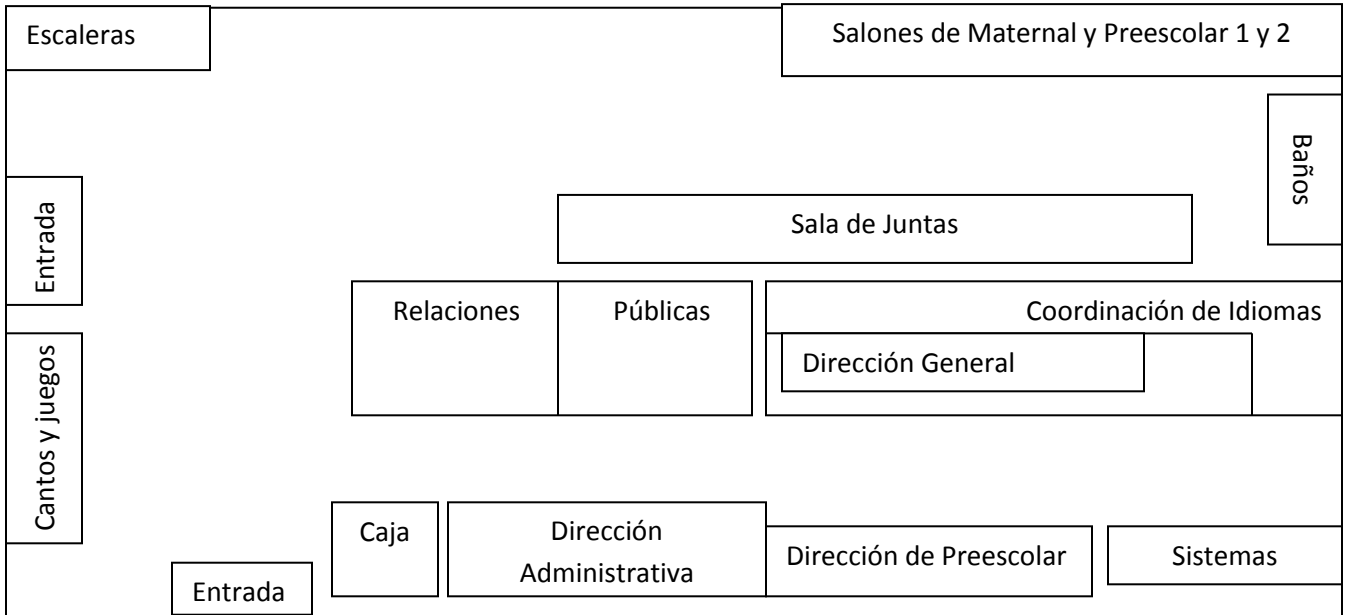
Escaleras

Salones de Maternal y Preescolar 1 y 2

Baños

Entrada

Sala de Juntas

Relaciones Públicas

Coordinación de Idiomas

Dirección General

Cantos y juegos

Caja

Dirección Administrativa

Dirección de Preescolar

Sistemas

Entrada